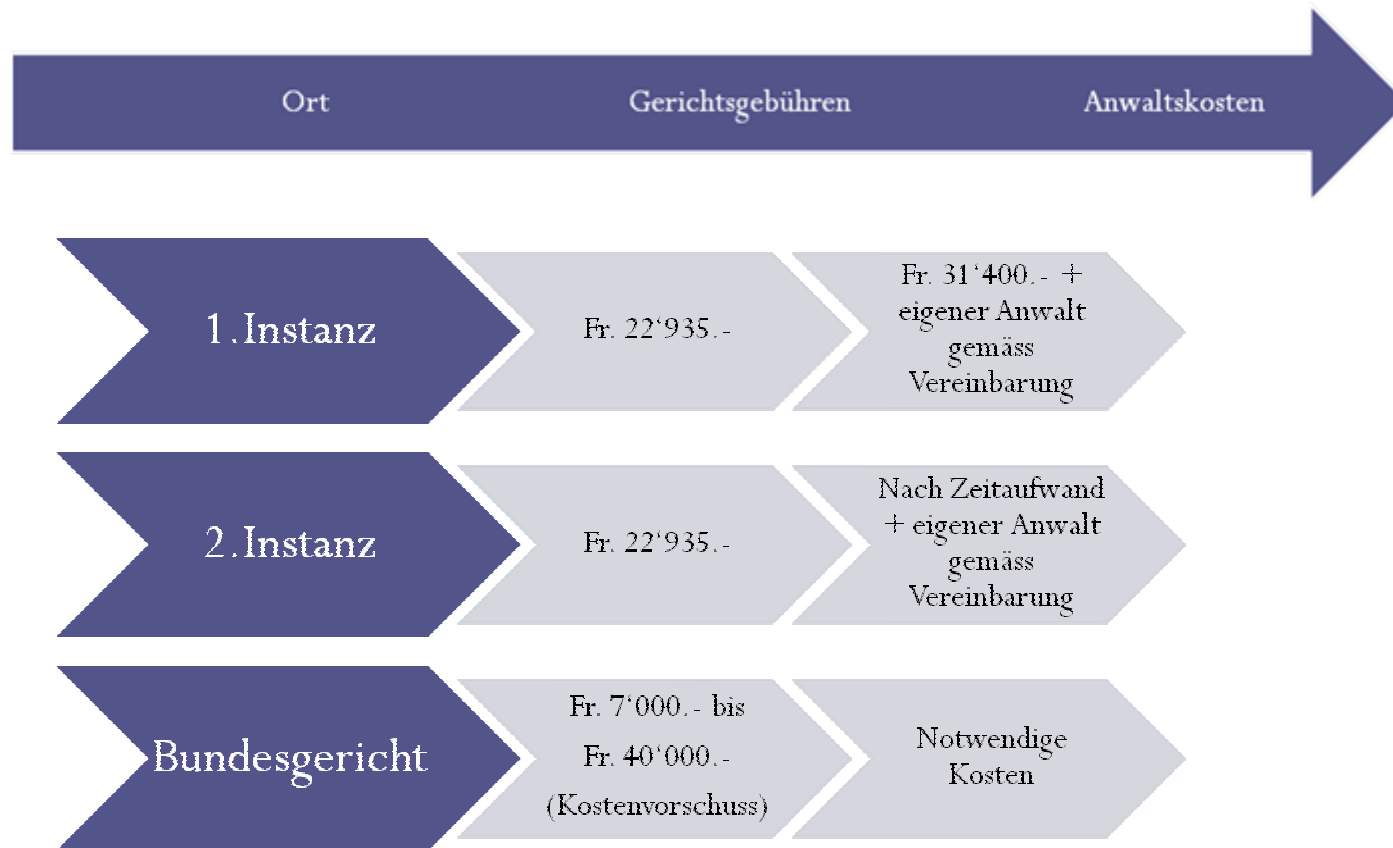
Ort

Gerichtsgebühren

Anwaltskosten

1.Instanz

Fr. 22‘935.-

Fr. 31‘400.- + eigener Anwalt gemäss Vereinbarung

2.Instanz

Fr. 22‘935.-

Nach Zeitaufwand + eigener Anwalt gemäss Vereinbarung

Bundesgericht

Fr. 7‘000.- bis Fr. 40‘000.- (Kostenvorschuss)

Notwendige Kosten